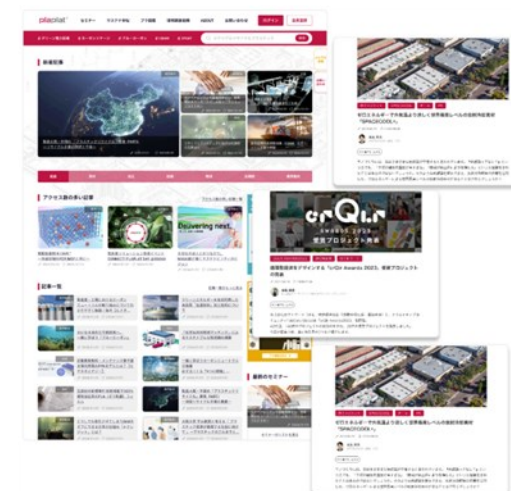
plaplat

セミナー

ログイン

新着記事

アクセス数の多い記事

Delivering next

記事一覧

最新のセミナー

urQlr Awards 2023

Awards 2023

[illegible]プロジェクト発表

建築製造業をデザインする「urQlr Awards 2023」受賞プロジェクトの発表

"SPACEPODS"